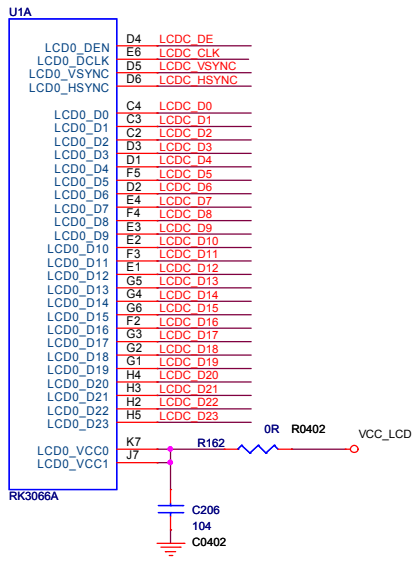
U1A

LCD0_DEN D4 LCDC_DE
LCD0_DCLK E6 LCDC_CLK
LCD0_VSYNC D5 LCDC_VSYNC
LCD0_HSYNC D6 LCDC_HSYNC

LCD0_D0 C4 LCDC_D0
LCD0_D1 C3 LCDC_D1
LCD0_D2 C2 LCDC_D2
LCD0_D3 D3 LCDC_D3
LCD0_D4 D1 LCDC_D4
LCD0_D5 F5 LCDC_D5
LCD0_D6 D2 LCDC_D6
LCD0_D7 E4 LCDC_D7
LCD0_D8 F4 LCDC_D8
LCD0_D9 E3 LCDC_D9
LCD0_D10 E2 LCDC_D10
LCD0_D11 F3 LCDC_D11
LCD0_D12 E1 LCDC_D12
LCD0_D13 G5 LCDC_D13
LCD0_D14 G4 LCDC_D14
LCD0_D15 G6 LCDC_D15
LCD0_D16 F2 LCDC_D16
LCD0_D17 G3 LCDC_D17
LCD0_D18 G2 LCDC_D18
LCD0_D19 G1 LCDC_D19
LCD0_D20 H4 LCDC_D20
LCD0_D21 H3 LCDC_D21
LCD0_D22 H2 LCDC_D22
LCD0_D23 H5 LCDC_D23

LCD0_VCC0 K7
LCD0_VCC1 J7
R162 0R R0402
VCC_LCD

RK3066A

C206
104
C0402